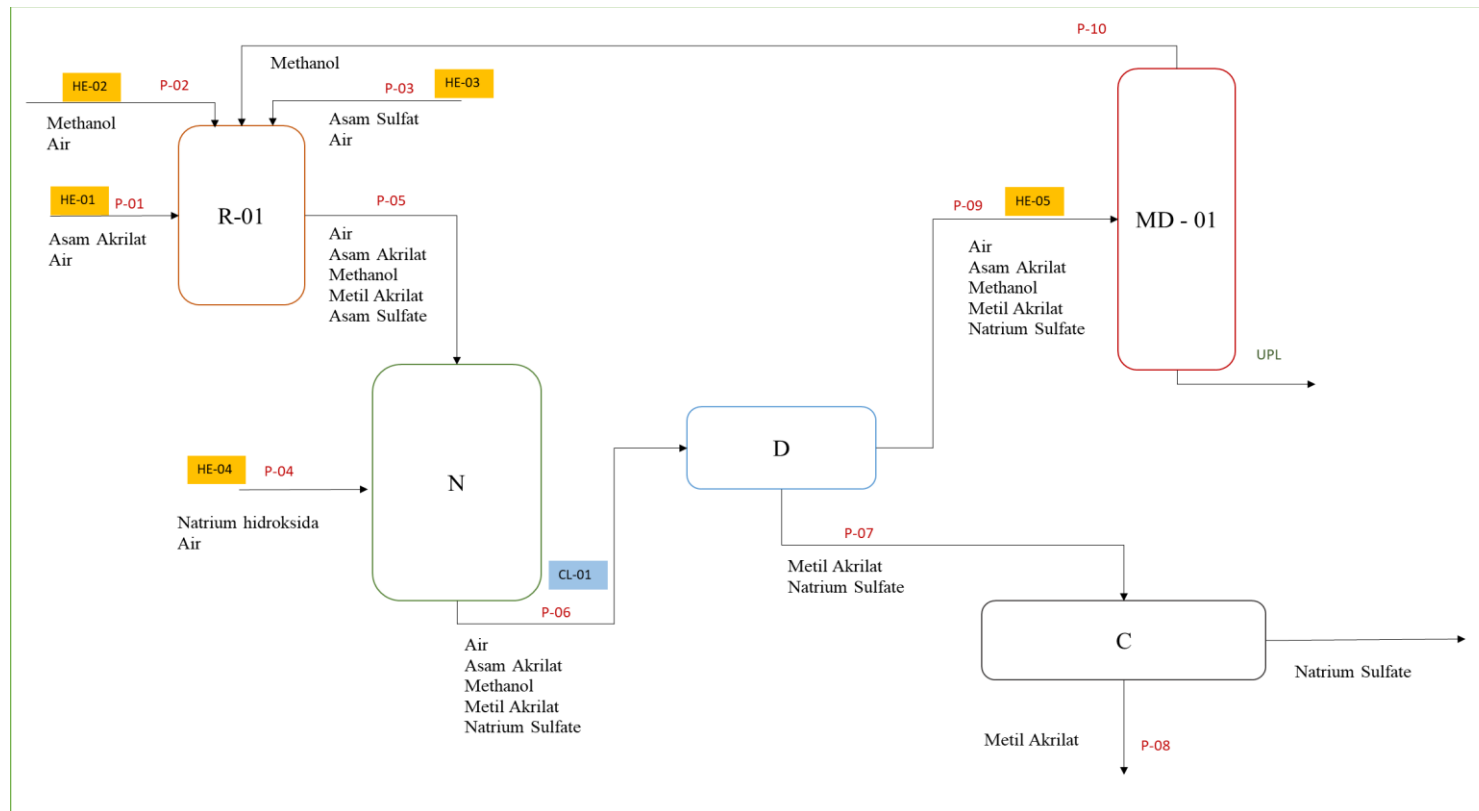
P-10

Methanol

HE-02 P-02

Methanol
Air

P-03 HE-03

Asam Sulfat
Air

HE-01 P-01

Asam Akrilat
Air

R-01

P-05

Air
Asam Akrilat
Methanol
Metil Akrilat
Asam Sulfate

P-09 HE-05

Air
Asam Akrilat
Methanol
Metil Akrilat
Natrium Sulfate

MD - 01

UPL

N

HE-04 P-04

Natrium hidroksida
Air

CL-01

P-06

Air
Asam Akrilat
Methanol
Metil Akrilat
Natrium Sulfate

D

P-07

Metil Akrilat
Natrium Sulfate

C

Natrium Sulfate

Metil Akrilat

P-08